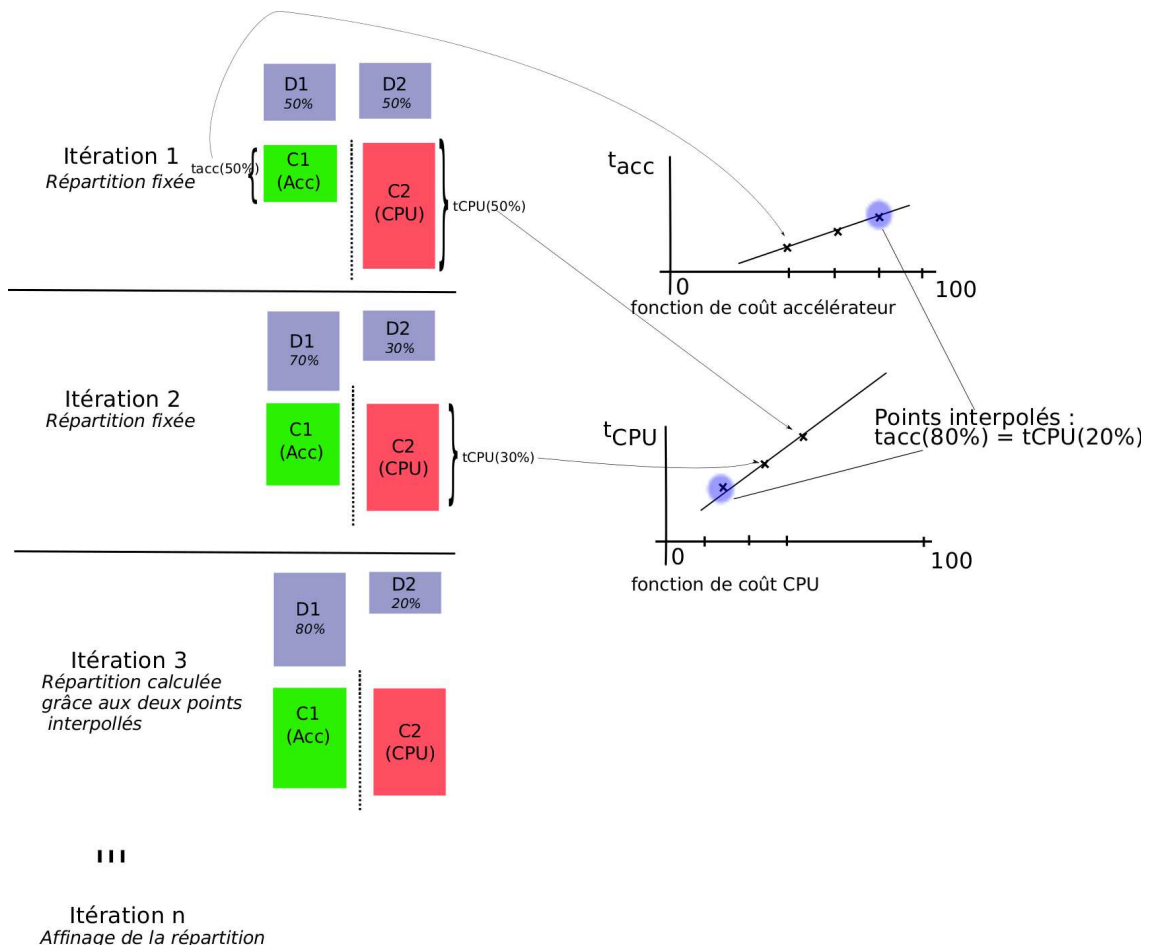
D1
50%

D2
50%

Itération 1
Répartition fixée

tacc(50%)

C1
(Acc)

C2
(CPU)

tCPU(50%)

$t_{acc}$

0

100

fonction de coût accélérateur

D1
70%

D2
30%

Itération 2
Répartition fixée

C1
(Acc)

C2
(CPU)

tCPU(30%)

Points interpolés :
tacc(80%) = tCPU(20%)

$t_{CPU}$

0

100

fonction de coût CPU

D1
80%

D2
20%

Itération 3
Répartition calculée grâce aux deux points interpollés

C1
(Acc)

C2
(CPU)

...

Itération n
Affinage de la répartition